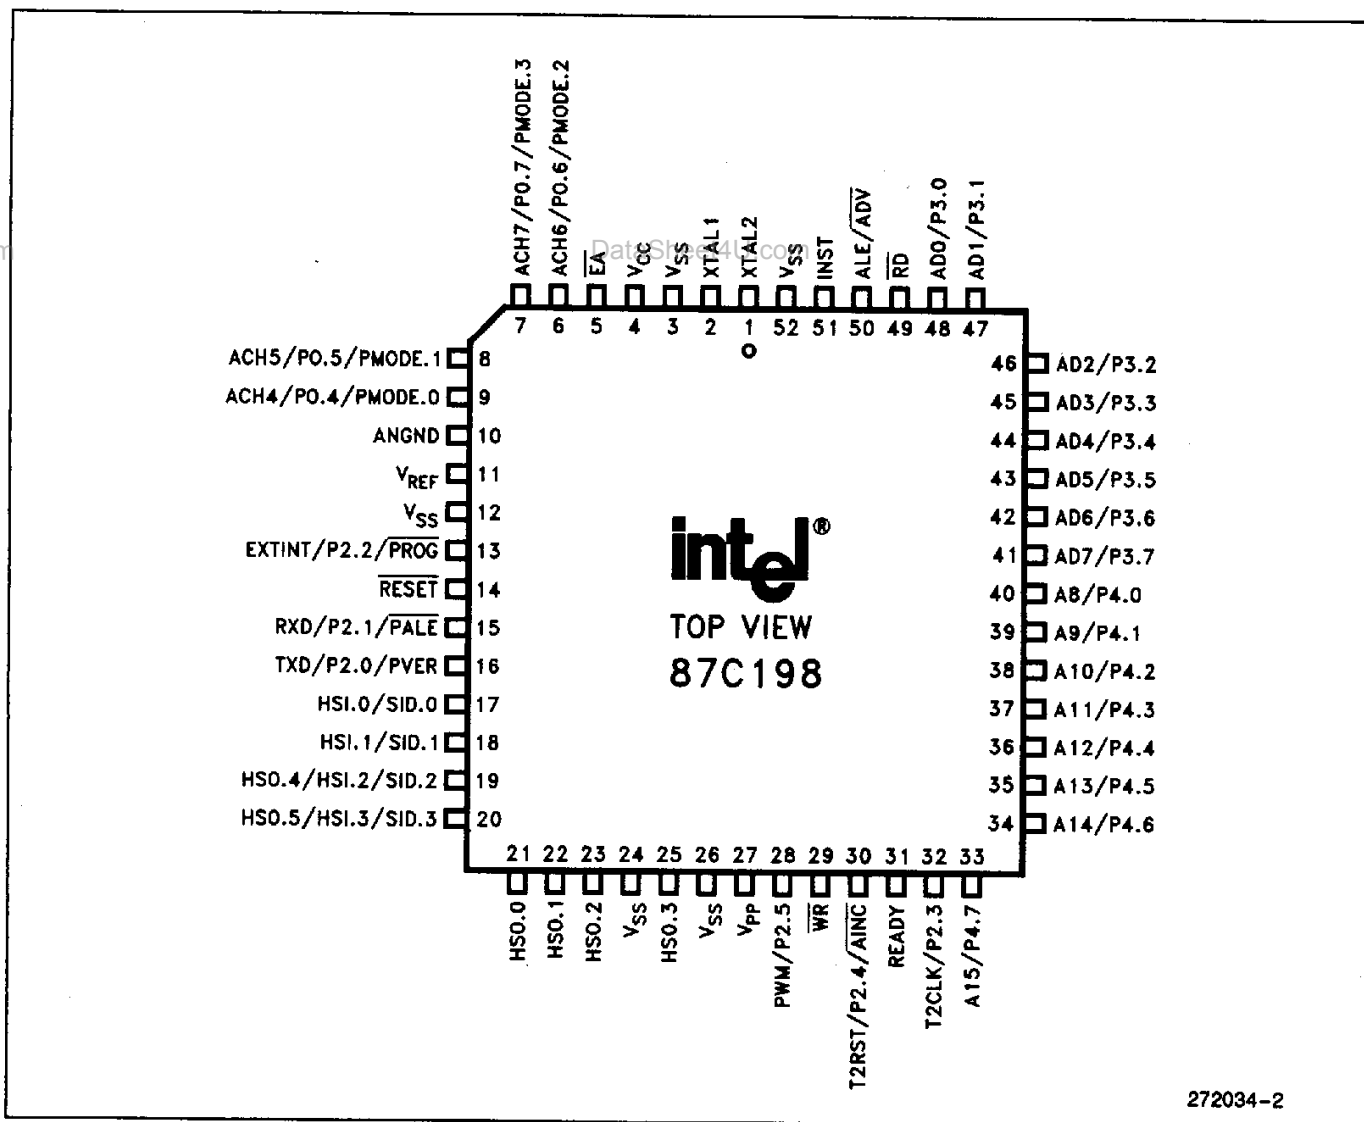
ACH7/P0.7/PMODE.3
ACH6/P0.6/PMODE.2
$\overline{EA}$
$V_{CC}$
$V_{SS}$
XTAL1
XTAL2
$V_{SS}$
INST
ALE/$\overline{ADV}$
$\overline{RD}$
AD0/P3.0
AD1/P3.1

7 6 5 4 3 2 1 52 51 50 49 48 47

DataSheet4U.com

ACH5/P0.5/PMODE.1 8
ACH4/P0.4/PMODE.0 9
ANGND 10
$V_{REF}$ 11
$V_{SS}$ 12
EXTINT/P2.2/$\overline{PROG}$ 13
$\overline{RESET}$ 14
RXD/P2.1/$\overline{PALE}$ 15
TXD/P2.0/PVER 16
HSI.0/SID.0 17
HSI.1/SID.1 18
HSO.4/HSI.2/SID.2 19
HSO.5/HSI.3/SID.3 20

46 AD2/P3.2
45 AD3/P3.3
44 AD4/P3.4
43 AD5/P3.5
42 AD6/P3.6
41 AD7/P3.7
40 A8/P4.0
39 A9/P4.1
38 A10/P4.2
37 A11/P4.3
36 A12/P4.4
35 A13/P4.5
34 A14/P4.6

intel®
TOP VIEW
87C198

21 22 23 24 25 26 27 28 29 30 31 32 33

HSO.0
HSO.1
HSO.2
$V_{SS}$
HSO.3
$V_{SS}$
$V_{PP}$
PWM/P2.5
$\overline{WR}$
T2RST/P2.4/$\overline{AINC}$
READY
T2CLK/P2.3
A15/P4.7

272034-2